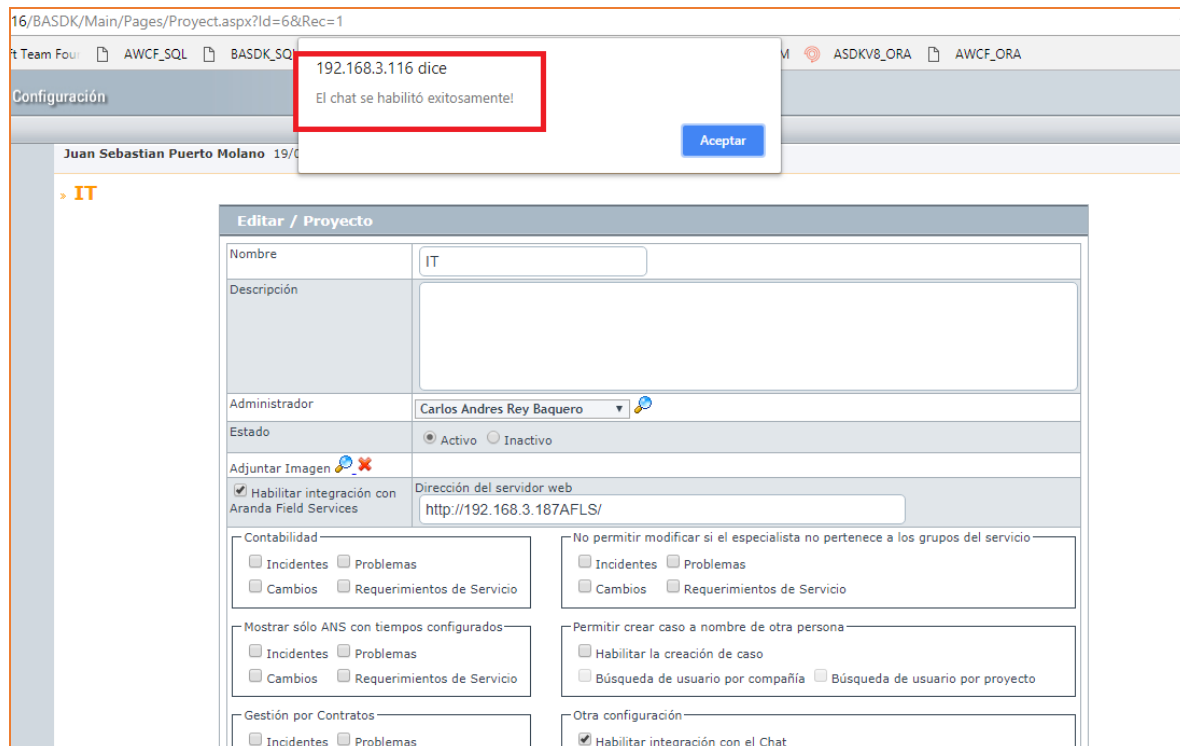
16/BASDK/Main/Pages/Proyect.aspx?Id=6&Rec=1

t Team Four AWCF_SQL BASDK_SQ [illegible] M ASDKV8_ORA AWCF_ORA

192.168.3.116 dice

El chat se habilitó exitosamente!

Aceptar

Configuración

Juan Sebastian Puerto Molano 19/0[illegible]

» IT

Editar / Proyecto

| Nombre | IT |
|---|---|
| Descripción | |
| Administrador | Carlos Andres Rey Baquero |
| Estado | Activo Inactivo |
| Adjuntar Imagen | |
| Habilitar integración con Aranda Field Services | Dirección del servidor web http://192.168.3.187AFLS/ |

Contabilidad
Incidentes Problemas
Cambios Requerimientos de Servicio

No permitir modificar si el especialista no pertenece a los grupos del servicio
Incidentes Problemas
Cambios Requerimientos de Servicio

Mostrar sólo ANS con tiempos configurados
Incidentes Problemas
Cambios Requerimientos de Servicio

Permitir crear caso a nombre de otra persona
Habilitar la creación de caso
Búsqueda de usuario por compañía Búsqueda de usuario por proyecto

Gestión por Contratos
Incidentes Problemas

Otra configuración
Habilitar integración con el Chat